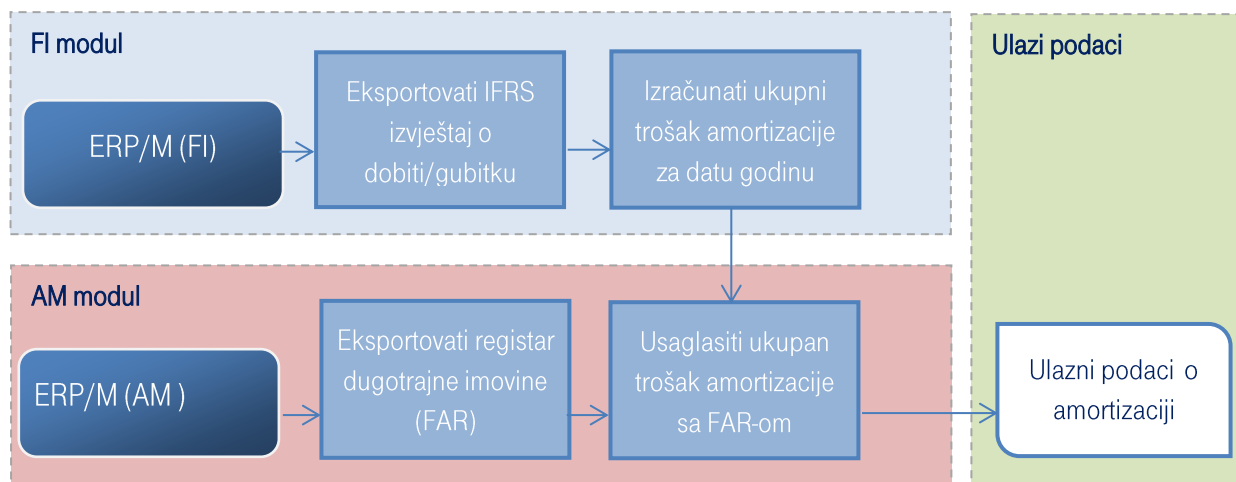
FI modul

ERP/M (FI)

Eksportovati IFRS izvještaj o dobiti/gubitku

Izračunati ukupni trošak amortizacije za datu godinu

Ulazi podaci

AM modul

ERP/M (AM )

Eksportovati registar dugotrajne imovine (FAR)

Usaglasiti ukupan trošak amortizacije sa FAR-om

Ulazni podaci o amortizaciji